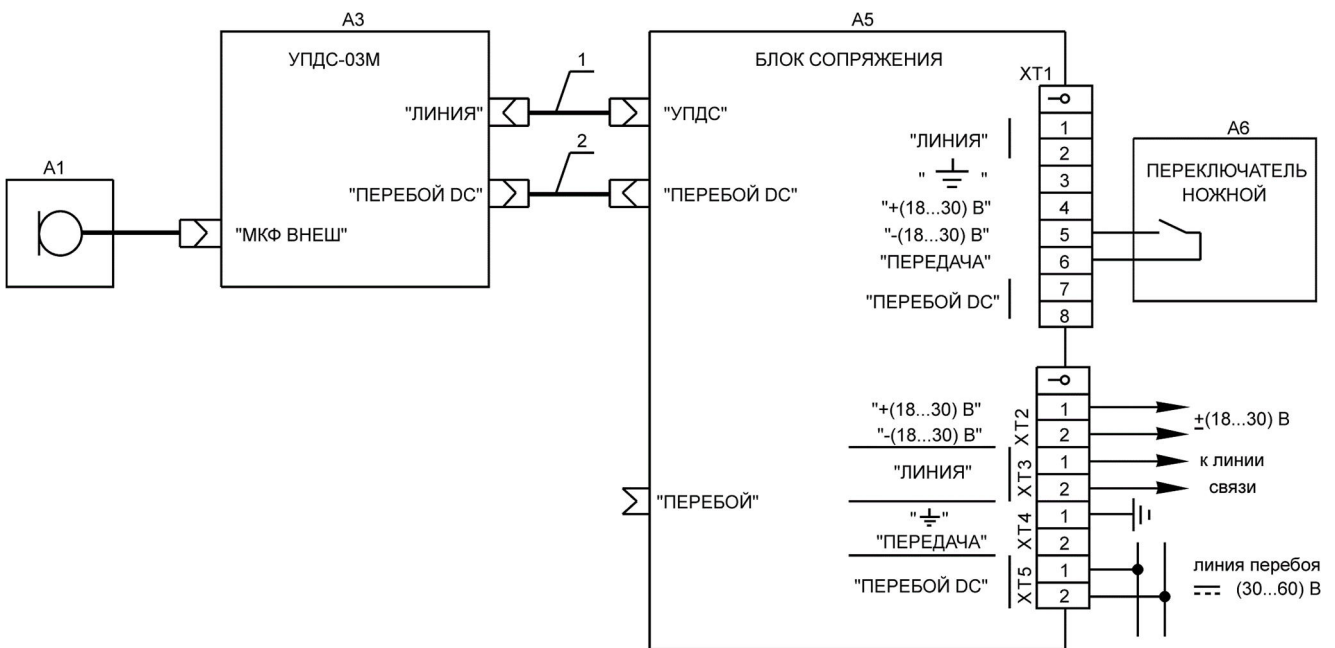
A3

УПДС-03М

"ЛИНИЯ"

"ПЕРЕБОЙ DC"

"МКФ ВНЕШ"

A1

1

2

A5

БЛОК СОПРЯЖЕНИЯ

"УПДС"

"ПЕРЕБОЙ DC"

XT1

"ЛИНИЯ"

" $\perp$ "

"+(18...30) В"

"-(18...30) В"

"ПЕРЕДАЧА"

"ПЕРЕБОЙ DC"

1
2
3
4
5
6
7
8

A6

ПЕРЕКЛЮЧАТЕЛЬ НОЖНОЙ

"+(18...30) В"

"-(18...30) В"

XT2

1
2

$\pm$(18...30) В

"ЛИНИЯ"

XT3

1
2

к линии связи

"ПЕРЕБОЙ"

" $\perp$ "

XT4

1
2

"ПЕРЕДАЧА"

"ПЕРЕБОЙ DC"

XT5

1
2

линия перебоя

(30...60) В